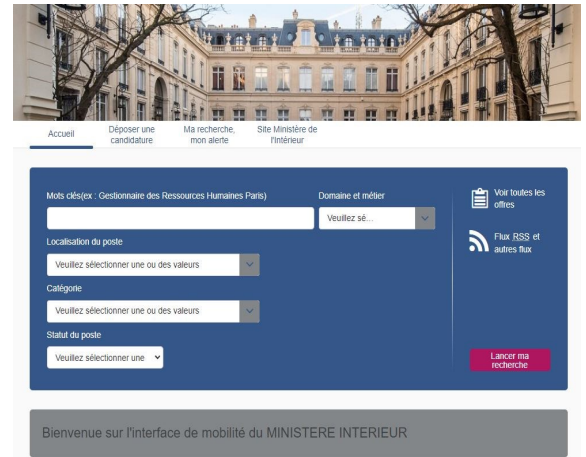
Accueil

Déposer une candidature

Ma recherche, mon alerte

Site Ministère de l'Intérieur

Mots clés(ex : Gestionnaire des Ressources Humaines Paris)

Domaine et métier

Veuillez sé...

Voir toutes les offres

Flux RSS et autres flux

Localisation du poste

Veuillez sélectionner une ou des valeurs

Catégorie

Veuillez sélectionner une ou des valeurs

Statut du poste

Veuillez sélectionner une

Lancer ma recherche

Bienvenue sur l'interface de mobilité du MINISTERE INTERIEUR